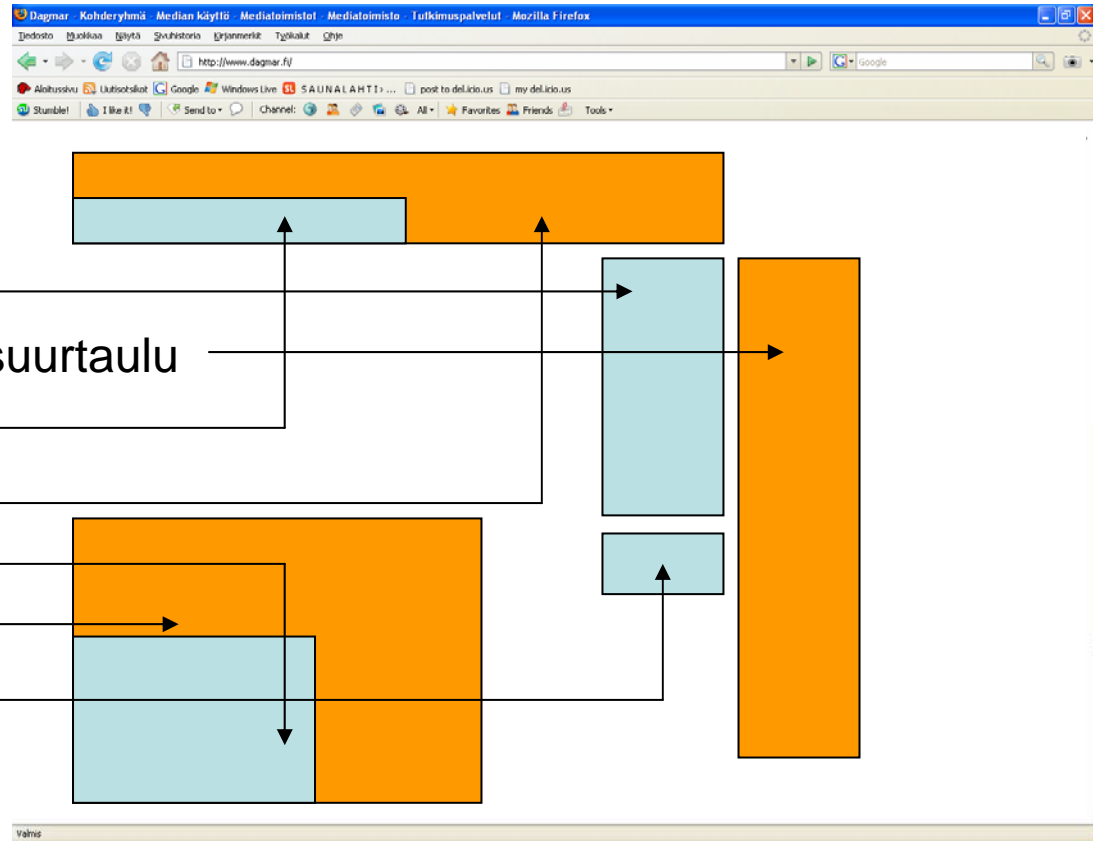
Dagmar - Kohderyhmä - Median käyttö - Mediatoimistot - Mediatoimisto - Tutkimuspalvelut - Mozilla Firefox

Tiedosto Muokkaa Näytä Sivuhistoria Kirjanmerkit Työkalut Ohje

http://www.dagmar.fi/

Google

Aloitussivu Uutisotsikot Google Windows Live SAUNALAHTI > ... post to del.icio.us my del.icio.us

Stumble! I like it! Send to Channel: All Favorites Friends Tools

suurtaulu

Valmis